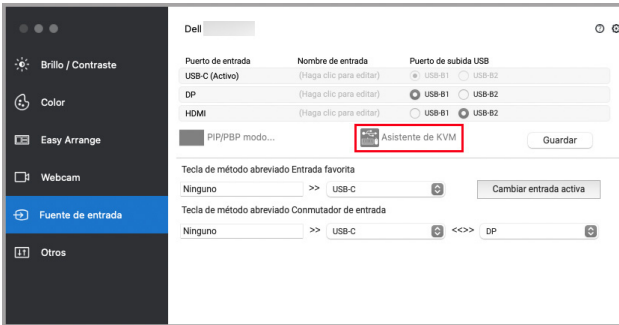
Brillo / Contraste
Color
Easy Arrange
Webcam
Fuente de entrada
Otros

Dell

| Puerto de entrada | Nombre de entrada | Puerto de subida USB |
|---|---|---|
| USB-C (Activo) | (Haga clic para editar) | USB-B1 USB-B2 |
| DP | (Haga clic para editar) | USB-B1 USB-B2 |
| HDMI | (Haga clic para editar) | USB-B1 USB-B2 |

PIP/PBP modo...
Asistente de KVM
Guardar

Tecla de método abreviado Entrada favorita
Ninguno >> USB-C
Cambiar entrada activa

Tecla de método abreviado Conmutador de entrada
Ninguno >> USB-C <<>> DP